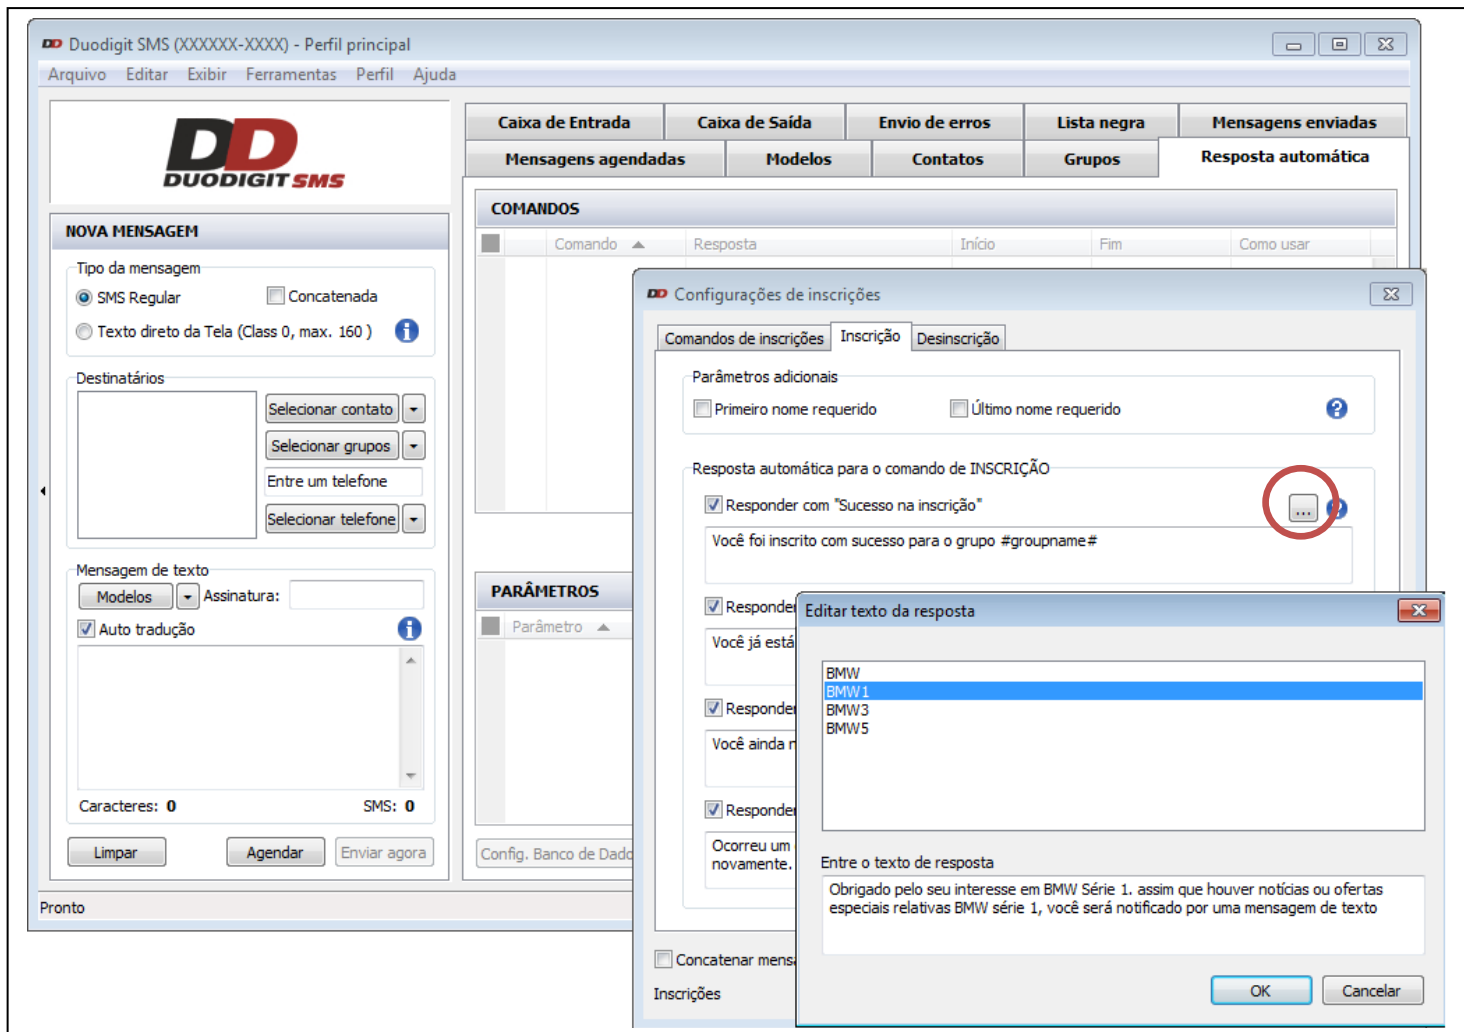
Duodigit SMS (XXXXXX-XXXX) - Perfil principal
Arquivo Editar Exibir Ferramentas Perfil Ajuda

DUODIGIT SMS

NOVA MENSAGEM
Tipo da mensagem
SMS Regular
Concatenada
Texto direto da Tela (Class 0, max. 160 )
Destinatários
Selecionar contato
Selecionar grupos
Entre um telefone
Selecionar telefone
Mensagem de texto
Modelos
Assinatura:
Auto tradução
Caracteres: 0
SMS: 0
Limpar
Agendar
Enviar agora

Caixa de Entrada | Caixa de Saída | Envio de erros | Lista negra | Mensagens enviadas
Mensagens agendadas | Modelos | Contatos | Grupos | Resposta automática

COMANDOS
Comando | Resposta | Início | Fim | Como usar

PARÂMETROS
Parâmetro
Config. Banco de Dado

Pronto

Configurações de inscrições
Comandos de inscrições | Inscrição | Desinscrição
Parâmetros adicionais
Primeiro nome requerido
Último nome requerido
Resposta automática para o comando de INSCRIÇÃO
Responder com "Sucesso na inscrição"
...
Você foi inscrito com sucesso para o grupo #groupname#
Responder
Você já está
Responder
Você ainda r
Responder
Ocorreu um
novamente.
Concatenar mens
Inscrições

Editar texto da resposta
BMW
BMW1
BMW3
BMW5
Entre o texto de resposta
Obrigado pelo seu interesse em BMW Série 1. assim que houver notícias ou ofertas especiais relativas BMW série 1, você será notificado por uma mensagem de texto
OK
Cancelar